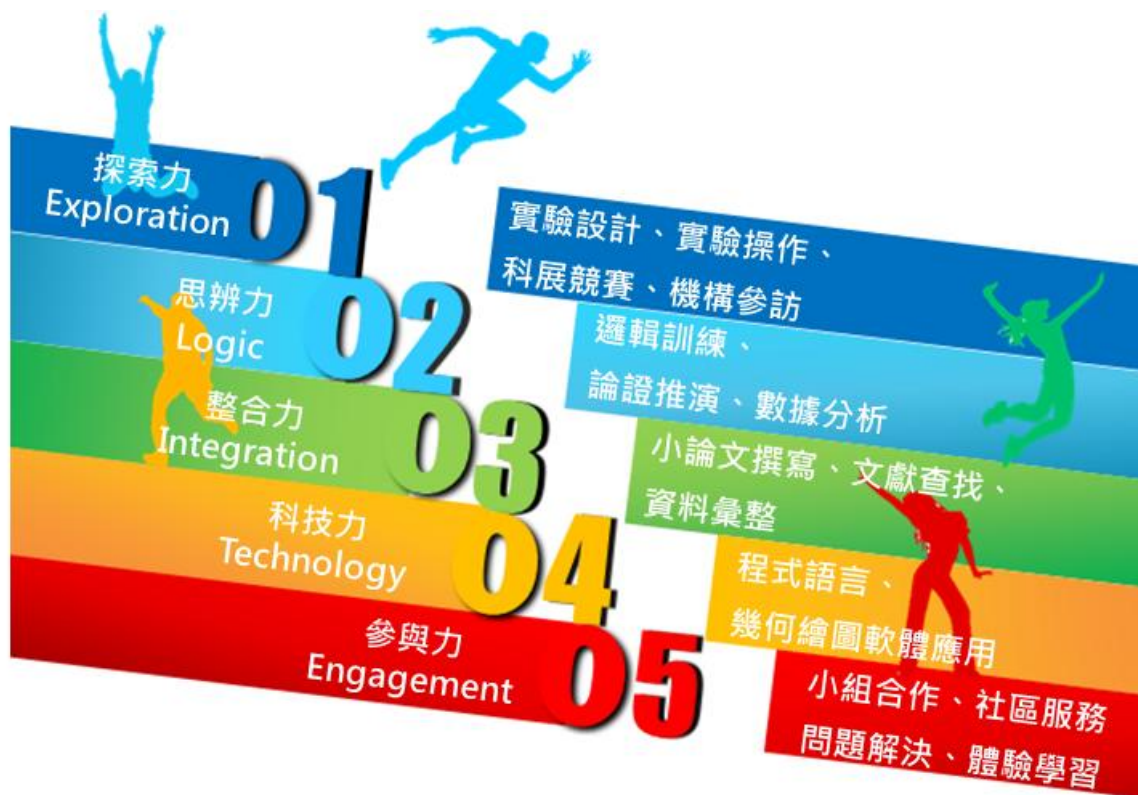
探索力
Exploration
01

實驗設計、實驗操作、
科展競賽、機構參訪

思辨力
Logic
02

邏輯訓練、
論證推演、數據分析

整合力
Integration
03

小論文撰寫、文獻查找、
資料彙整

科技力
Technology
04

程式語言、
幾何繪圖軟體應用

參與力
Engagement
05

小組合作、社區服務
問題解決、體驗學習